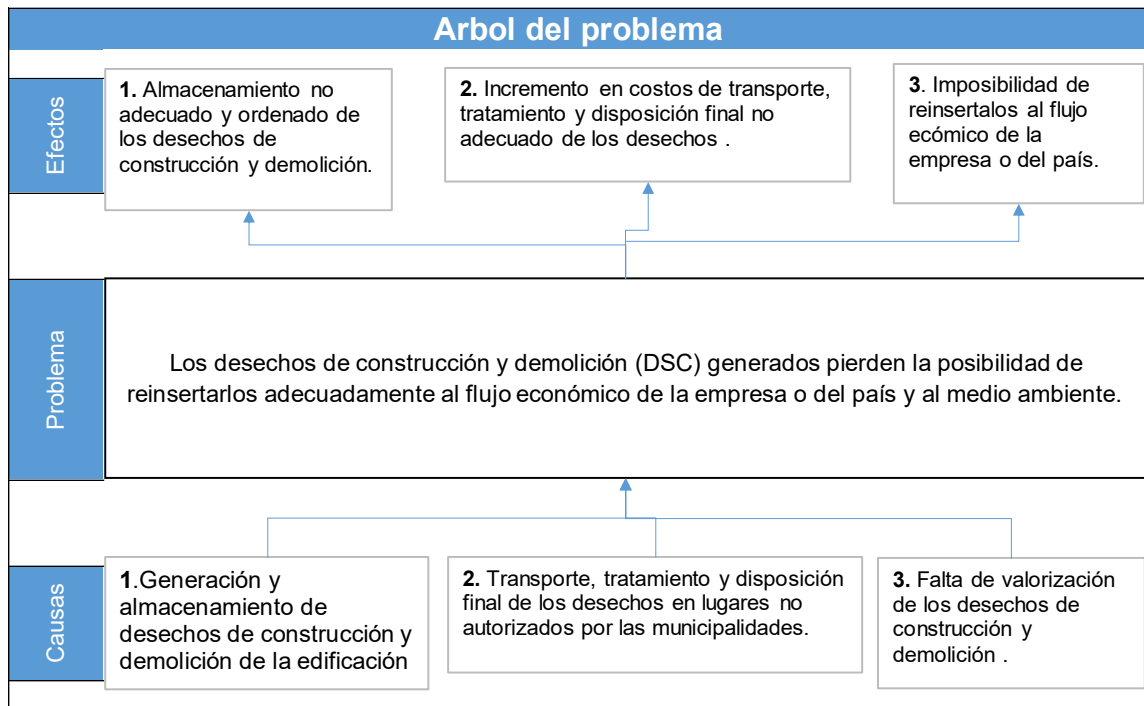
Arbol del problema

Efectos

1. Almacenamiento no adecuado y ordenado de los desechos de construcción y demolición.

2. Incremento en costos de transporte, tratamiento y disposición final no adecuado de los desechos .

3. Imposibilidad de reinsertalos al flujo ecómico de la empresa o del país.

Problema

Los desechos de construcción y demolición (DSC) generados pierden la posibilidad de reinsertarlos adecuadamente al flujo económico de la empresa o del país y al medio ambiente.

Causas

1.Generación y almacenamiento de desechos de construcción y demolición de la edificación

2. Transporte, tratamiento y disposición final de los desechos en lugares no autorizados por las municipalidades.

3. Falta de valorización de los desechos de construcción y demolición .